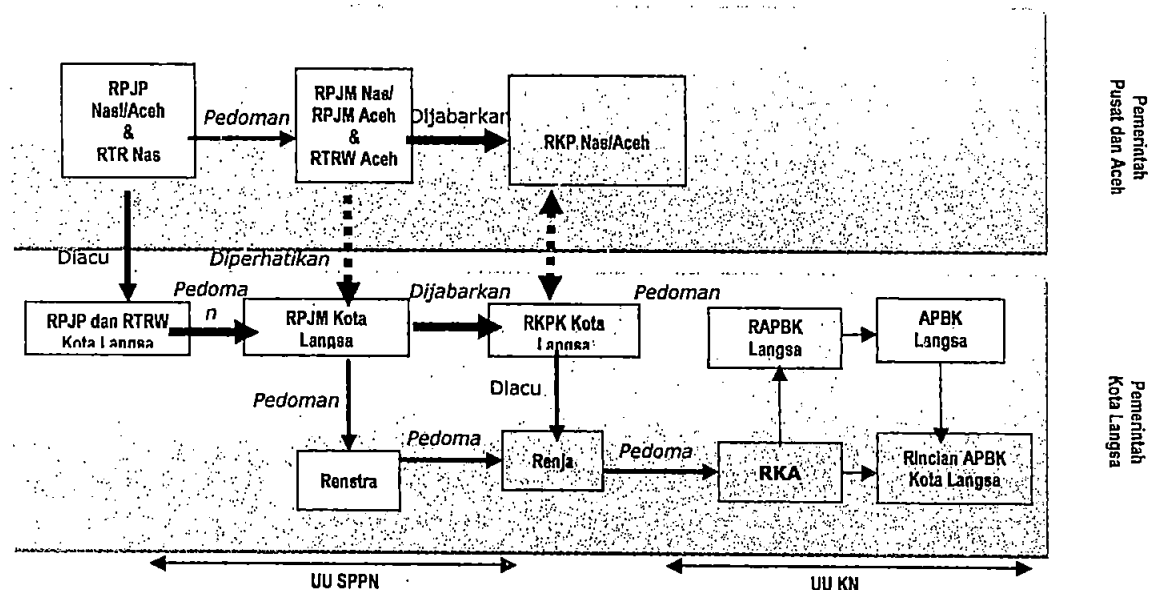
RPJP Nasl/Aceh & RTR Nas

Pedoman

RPJM Nas/ RPJM Aceh & RTRW Aceh

Dijabarkan

RKP Nas/Aceh

Pemerintah Pusat dan Aceh

Diacu

Diperhatikan

Pedoman

RPJP dan RTRW Kota Langsa

RPJM Kota Langsa

Dijabarkan

RKPK Kota Langsa

Pedoman

RAPBK Langsa

APBK Langsa

Pemerintah Kota Langsa

Pedoman

Diacu

Renstra

Pedoma

Renja

Pedoma

RKA

Rincian APBK Kota Langsa

UU SPPN

UU KN